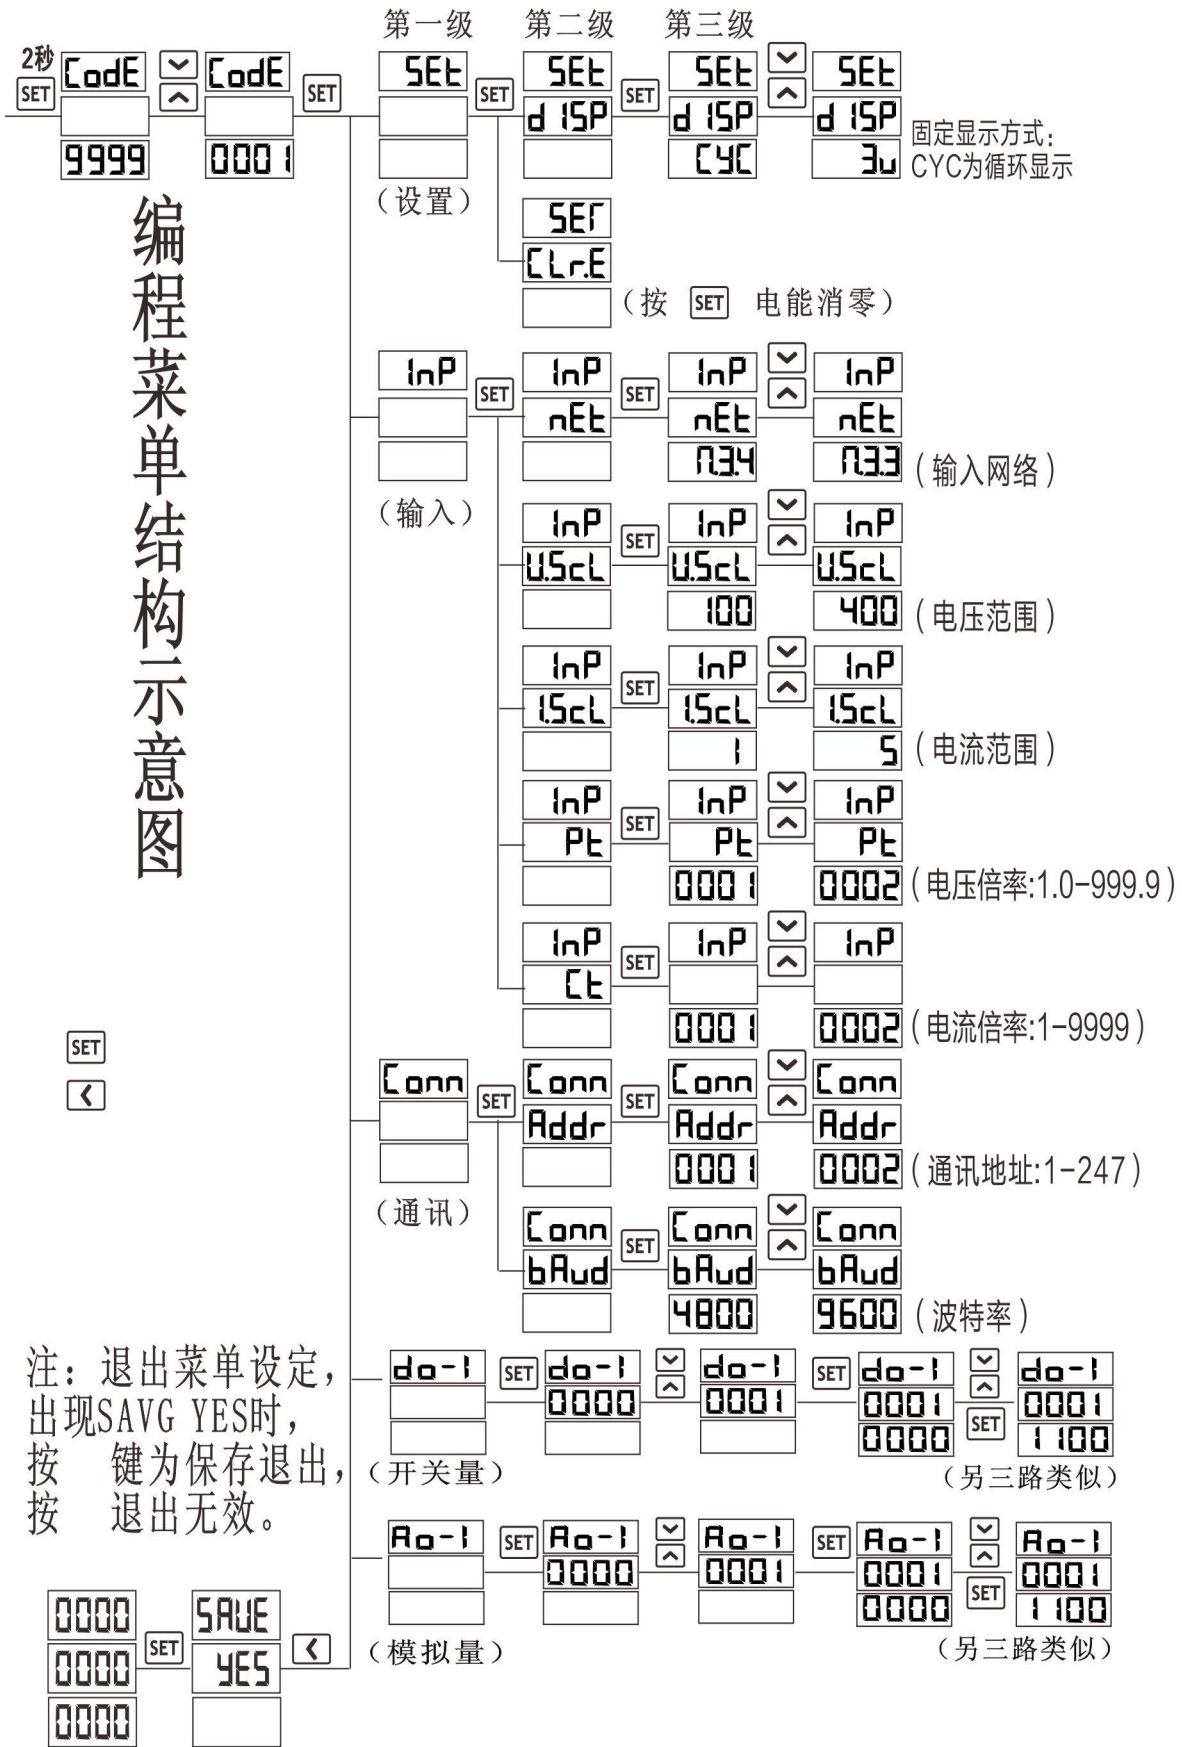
第一级 第二级 第三级

2秒 SET CodE 9999 CodE 0001 SET

SEt SET SEt d ISP SET SEt d ISP CYC SEt d ISP 3u 固定显示方式: CYC为循环显示

（设置）

SEr CLr.E （按 SET 电能消零）

InP SET InP nEt SET InP nEt n.3.4 InP nEt n.3.3（输入网络）

（输入）

InP U.ScL SET InP U.ScL 100 InP U.ScL 400（电压范围）

InP I.ScL SET InP I.ScL 1 InP I.ScL 5（电流范围）

InP Pt SET InP Pt 0001 InP Pt 0002（电压倍率:1.0-999.9）

InP Ct SET InP 0001 InP 0002（电流倍率:1-9999）

编程菜单结构示意图

SET

Conn SET Conn Addr SET Conn Addr 0001 Conn Addr 0002（通讯地址:1-247）

（通讯）

Conn bAud SET Conn bAud 4800 Conn bAud 9600（波特率）

注：退出菜单设定，出现SAVG YES时，按 键为保存退出，按 退出无效。

do-1 SET do-1 0000 do-1 0001 SET do-1 0001 0000 SET do-1 0001 1100

（开关量） （另三路类似）

Ao-1 SET Ao-1 0000 Ao-1 0001 SET Ao-1 0001 0000 SET Ao-1 0001 1100

0000 0000 0000 SET SAUE YES

（模拟量） （另三路类似）